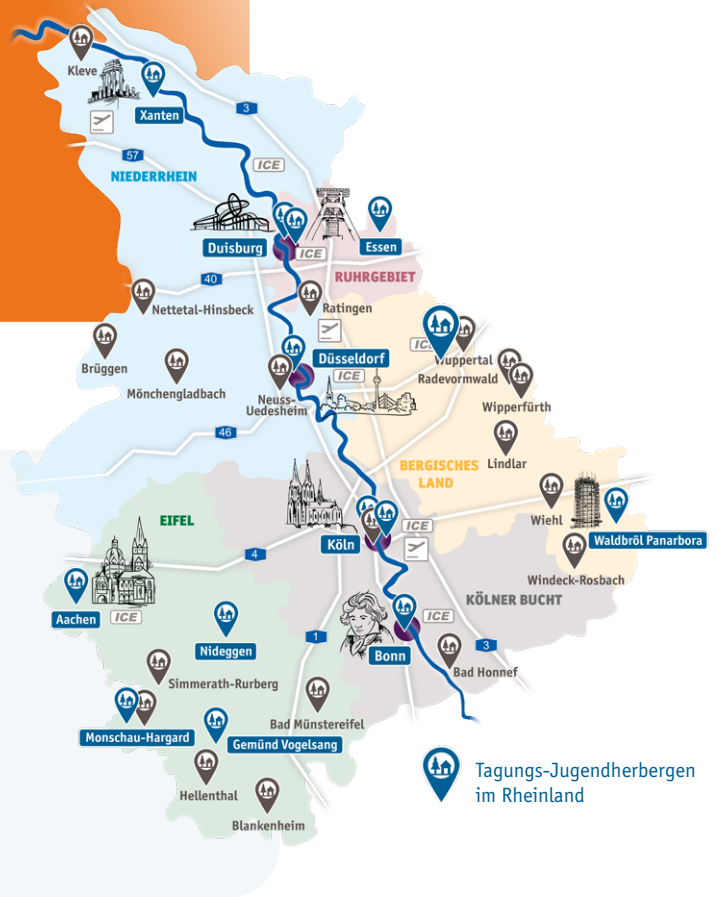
Kleve
Xanten
3
57
ICE
NIEDERRHEIN
Duisburg
ICE
Essen
RUHRGEBIET
40
Nettetal-Hinsbeck
Ratingen
Brüggen
Düsseldorf
ICE
Wuppertal
Radevormwald
Mönchengladbach
ICE
Neuss-Uedesheim
Wipperfürth
46
Lindlar
BERGISCHES LAND
EIFEL
Wiehl
Waldbröl Panarbora
4
Köln
ICE
Windeck-Rosbach
Aachen
ICE
KÖLNER BUCHT
ICE
Nideggen
1
Bonn
3
Bad Honnef
Simmerath-Rurberg
Bad Münstereifel
Monschau-Hargard
Gemünd Vogelsang
Tagungs-Jugendherbergen im Rheinland
Hellenthal
Blankenheim